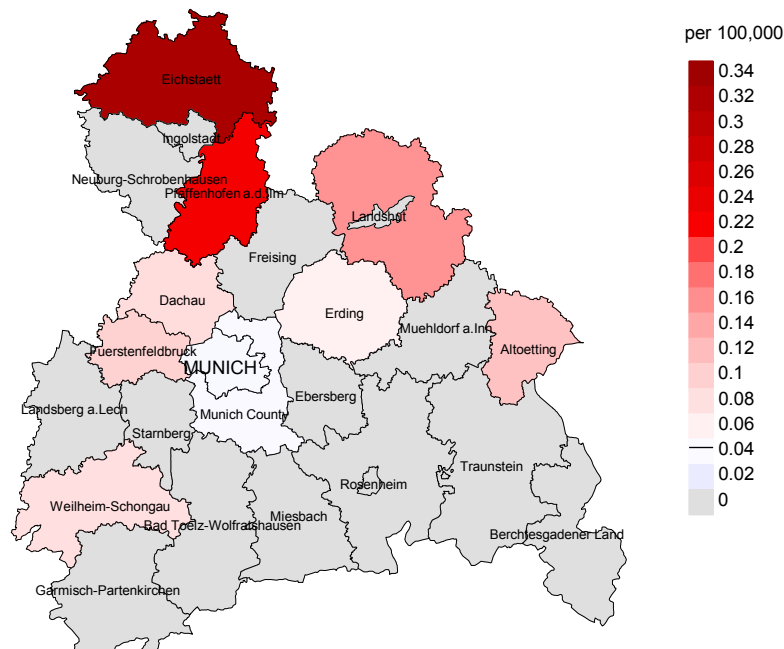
per 100,000

0.34
0.32
0.3
0.28
0.26
0.24
0.22
0.2
0.18
0.16
0.14
0.12
0.1
0.08
0.06
0.04
0.02
0

Eichstaett
Ingolstadt
Neuburg-Schrobenhausen
Pfaffenhofen a.d.Ilm
Landshut
Freising
Dachau
Erding
Muehldorf a.Inn
Altoetting
Fuerstenfeldbruck
MUNICH
Ebersberg
Munich County
Landsberg a.Lech
Starnberg
Traunstein
Rosenheim
Weilheim-Schongau
Miesbach
Bad Toelz-Wolfratshausen
Berchtesgadener Land
Garmisch-Partenkirchen